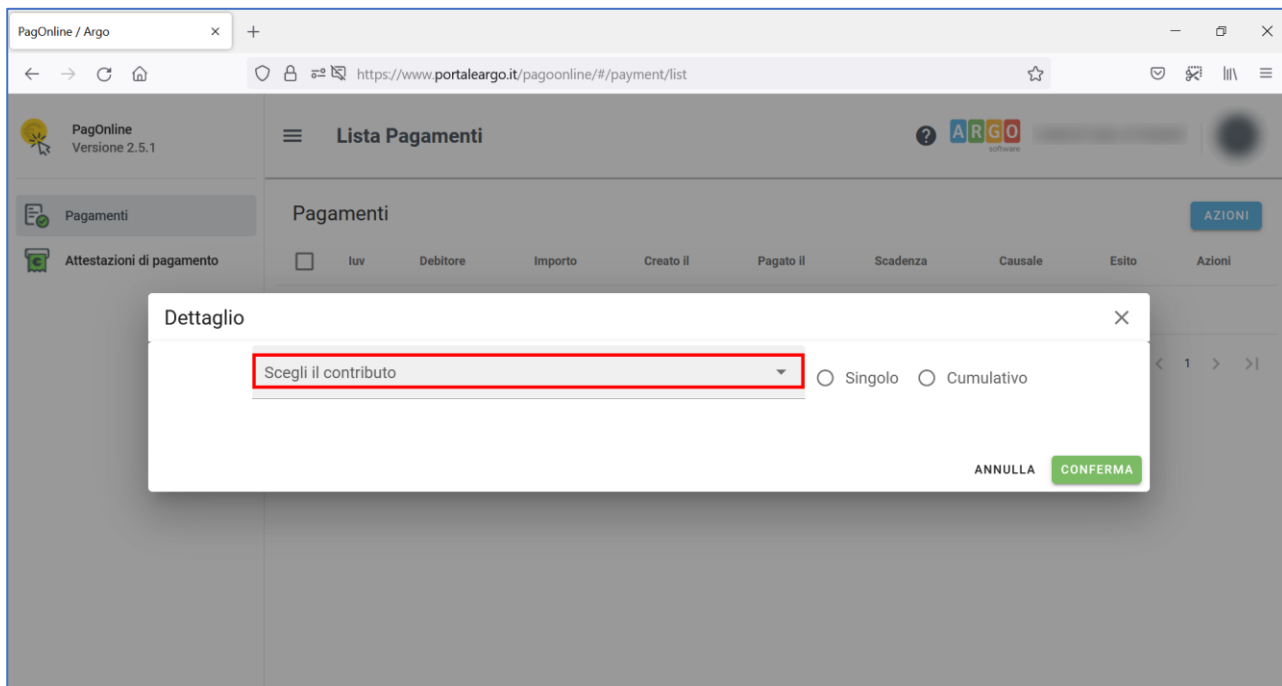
PagOnline / Argo ×
+
https://www.portaleargo.it/pagoonline/#/payment/list

PagOnline
Versione 2.5.1

Pagamenti
Attestazioni di pagamento

Lista Pagamenti

ARGO
software

Pagamenti
AZIONI

| | Iuv | Debitore | Importo | Creato il | Pagato il | Scadenza | Causale | Esito | Azioni |
|---|---|---|---|---|---|---|---|---|---|

1

Dettaglio
×

Scegli il contributo
Singolo
Cumulativo

ANNULLA
CONFERMA